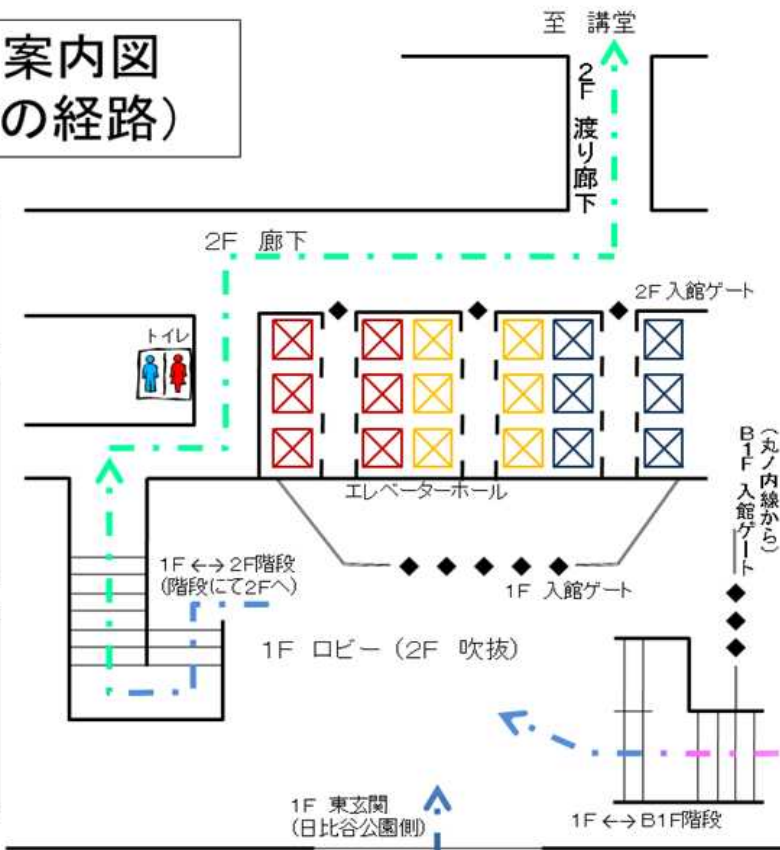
案内図
の経路）

至 講堂

2F 渡り廊下

2F 廊下

2F 入館ゲート

トイレ

エレベーターホール

（丸ノ内線から）B1F 入館ゲート

1F ←→ 2F階段
（階段にて2Fへ）

1F 入館ゲート

1F ロビー（2F 吹抜）

1F 東玄関
（日比谷公園側）

1F ←→ B1F階段